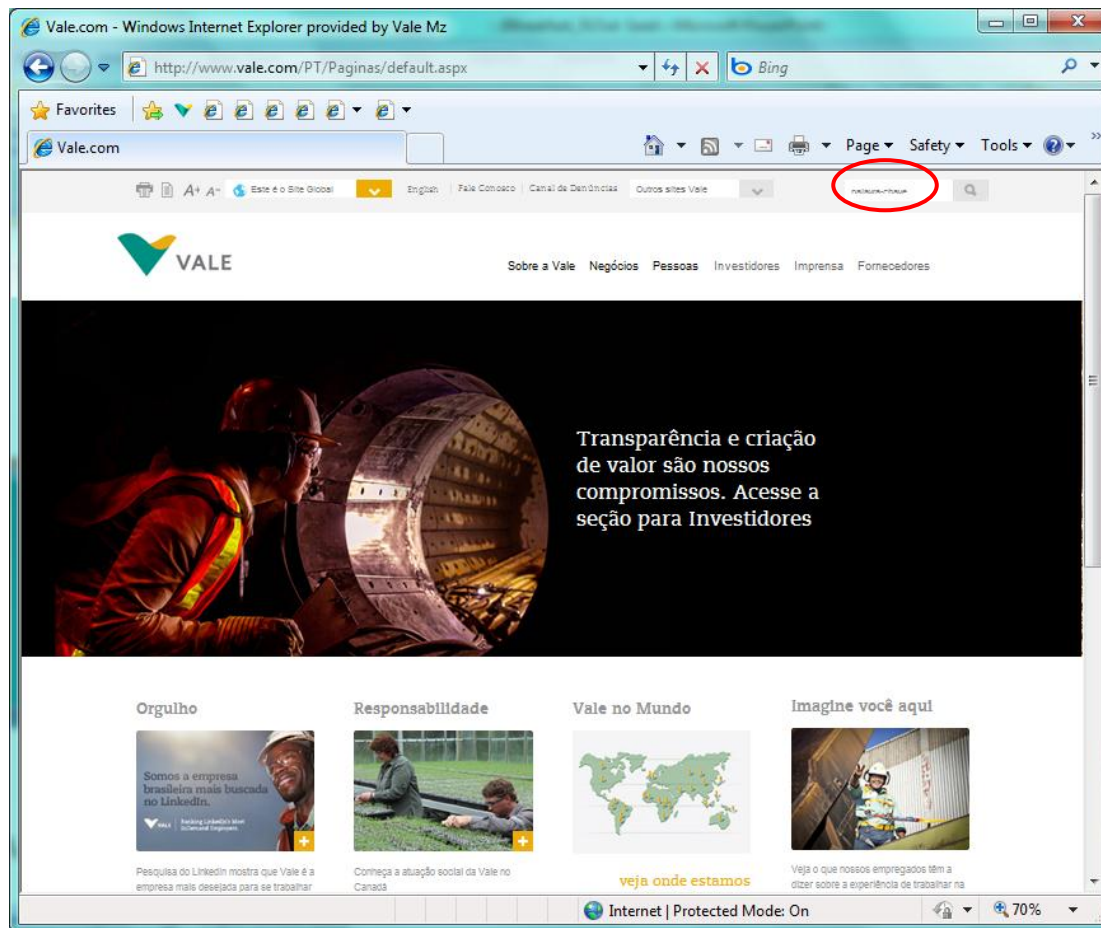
Vale.com - Windows Internet Explorer provided by Vale Mz

http://www.vale.com/PT/Paginas/default.aspx

Bing

Favorites

Vale.com

Page ▾ Safety ▾ Tools ▾

A+ A- Este é o Site Global English | Fale Conosco | Canal de Denúncias Outros sites Vale

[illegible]

VALE

Sobre a Vale Negócios Pessoas Investidores Imprensa Fornecedores

Transparência e criação de valor são nossos compromissos. Acesse a seção para Investidores

Orgulho

Somos a empresa brasileira mais buscada no LinkedIn.

VALE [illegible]

Pesquisa do LinkedIn mostra que Vale é a empresa mais desejada para se trabalhar

Responsabilidade

Conheça a atuação social da Vale no Canadá

Vale no Mundo

veja onde estamos

Imagine você aqui

Veja o que nossos empregados têm a dizer sobre a experiência de trabalhar na

Internet | Protected Mode: On

70%